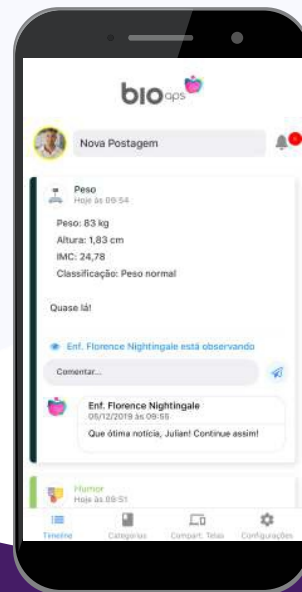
bio aps

Nova Postagem

Peso
Hoje às 09:54

Peso: 83 kg
Altura: 1,83 cm
IMC: 24,78
Classificação: Peso normal

Quase lá!

Enf. Florence Nightingale está observando

Comentar...

Enf. Florence Nightingale
05/12/2019 às 09:55
Que ótima notícia, Julian! Continue assim!

Humor
Hoje às 09:51

Timeline
Categorias
Compart. Telas
Configurações